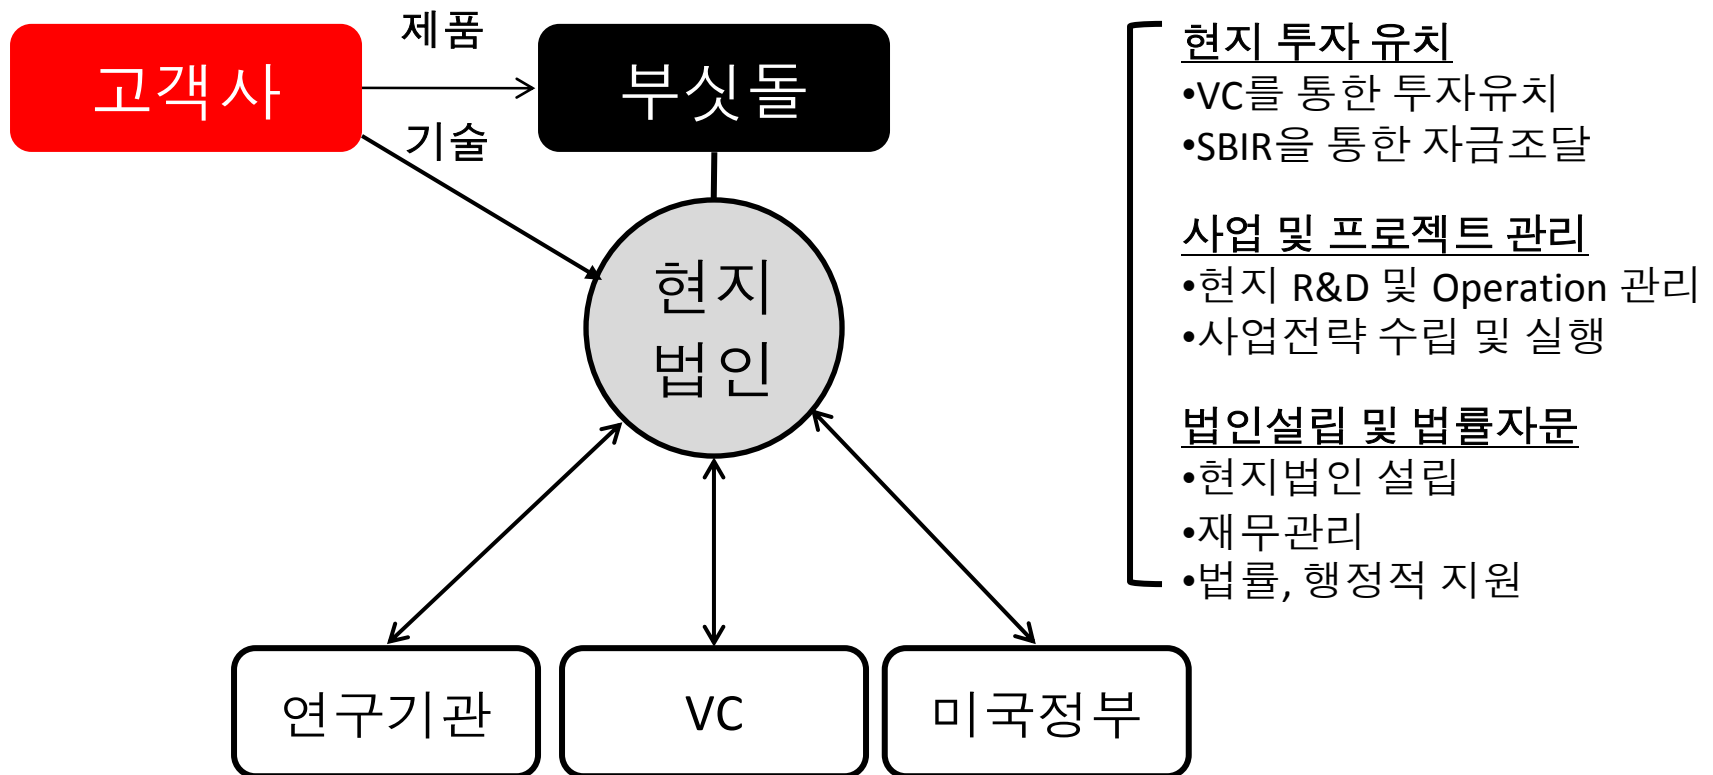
고객사

제품

기술

부싯돌

현지
법인

연구기관

VC

미국정부

현지 투자 유치
•VC를 통한 투자유치
•SBIR을 통한 자금조달

사업 및 프로젝트 관리
•현지 R&D 및 Operation 관리
•사업전략 수립 및 실행

법인설립 및 법률자문
•현지법인 설립
•재무관리
•법률, 행정적 지원